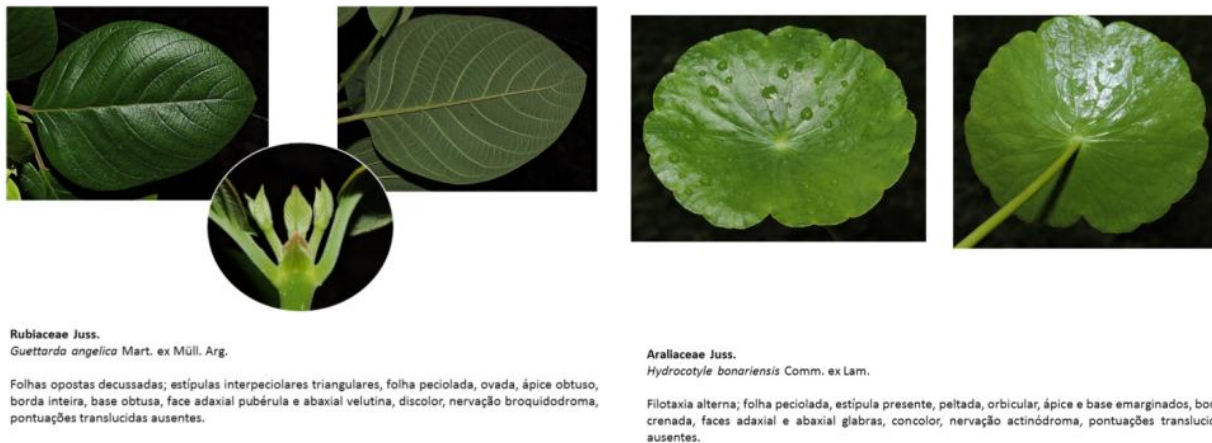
Rubiaceae Juss.
Guettarda angelica Mart. ex Müll. Arg.

Folhas opostas decussadas; estípulas interpeciolares triangulares, folha peciolada, ovada, ápice obtuso, borda inteira, base obtusa, face adaxial pubérula e abaxial velutina, discolor, nervação broquidodroma, pontuações translucidas ausentes.

Araliaceae Juss.
Hydrocotyle bonariensis Comm. ex Lam.

Filotaxia alterna; folha peciolada, estípula presente, peltada, orbicular, ápice e base emarginados, bor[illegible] crenada, faces adaxial e abaxial glabras, concolor, nervação actinódroma, pontuações translucid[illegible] ausentes.